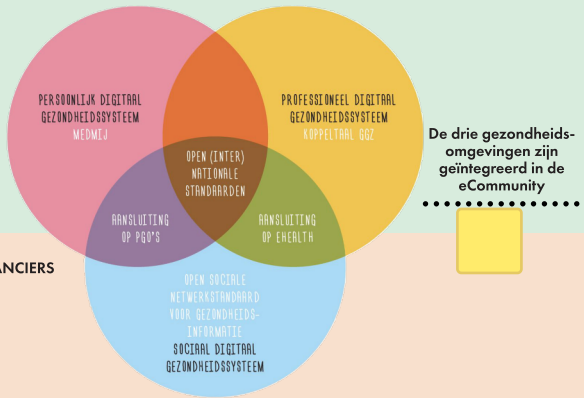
PERSOONLIJK DIGITAAL GEZONDHEIDSSYSTEEM
MEDMIJ

PROFESSIONEEL DIGITAAL GEZONDHEIDSSYSTEEM
KOPPELTAAL GGZ

OPEN (INTER) NATIONALE STANDAARDEN

AANSLUITING OP PGO'S

AANSLUITING OP EHEALTH

OPEN SOCIALE NETWERKSTANDAARD VOOR GEZONDHEIDSINFORMATIE
SOCIAAL DIGITAAL GEZONDHEIDSSYSTEEM

De drie gezondheidsomgevingen zijn geïntegreerd in de eCommunity

ANCIERS